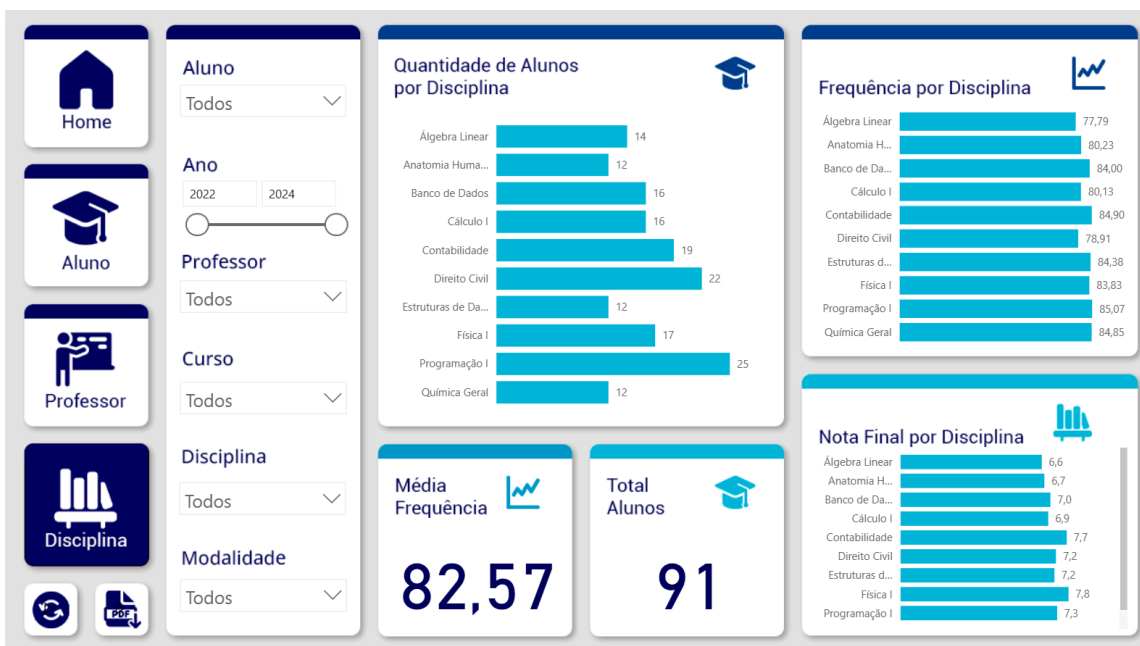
Home

Aluno

Professor

Disciplina

PDF

Aluno
Todos

Ano
2022 2024

Professor
Todos

Curso
Todos

Disciplina
Todos

Modalidade
Todos

Quantidade de Alunos por Disciplina

| | |
|---|---|
| Álgebra Linear | 14 |
| Anatomia Huma... | 12 |
| Banco de Dados | 16 |
| Cálculo I | 16 |
| Contabilidade | 19 |
| Direito Civil | 22 |
| Estruturas de Da... | 12 |
| Física I | 17 |
| Programação I | 25 |
| Química Geral | 12 |

Frequência por Disciplina

| | |
|---|---|
| Álgebra Linear | 77,79 |
| Anatomia H... | 80,23 |
| Banco de Da... | 84,00 |
| Cálculo I | 80,13 |
| Contabilidade | 84,90 |
| Direito Civil | 78,91 |
| Estruturas d... | 84,38 |
| Física I | 83,83 |
| Programação I | 85,07 |
| Química Geral | 84,85 |

Média Frequência
82,57

Total Alunos
91

Nota Final por Disciplina

| | |
|---|---|
| Álgebra Linear | 6,6 |
| Anatomia H... | 6,7 |
| Banco de Da... | 7,0 |
| Cálculo I | 6,9 |
| Contabilidade | 7,7 |
| Direito Civil | 7,2 |
| Estruturas d... | 7,2 |
| Física I | 7,8 |
| Programação I | 7,3 |